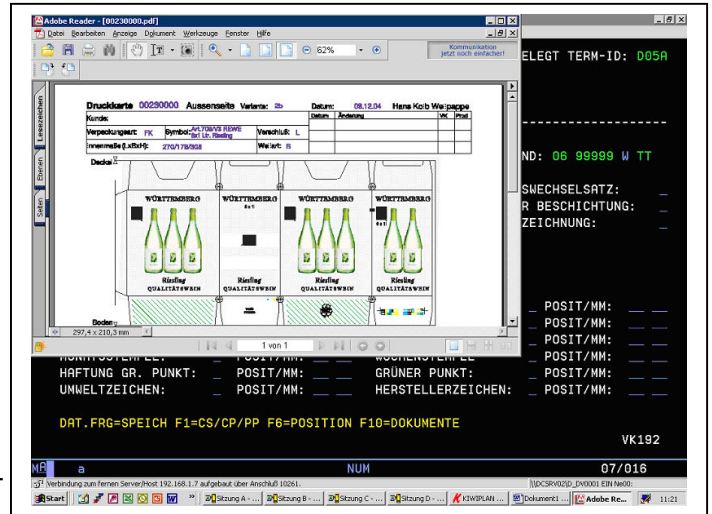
Adobe Reader - [00230000.pdf]

Datei Bearbeiten Anzeige Dokument Werkzeuge Fenster Hilfe

82%

Kommunikation jetzt noch einfacher!

Lesezeichen Ebenen Seiten

Druckkarte 00230000 Aussenseite Variante: 2b Datum: 08.12.04 Hans Kolb Wellpappe

| Kunde: | | Datum | Änderung | VK | Prod. |
|---|---|---|---|---|---|
| Verpackungsart: FK | Symbol: Art.709/V3 REWE 6x1 Ltr. Riesling | Verschluß: L | | | |
| Innenmaße (LxBxH): 270/178/308 | | Wellart: B | | | |

Deckel

WÜRTTEMBERG

WÜRTTEMBERG

WÜRTTEMBERG

WÜRTTEMBERG

6x1

6x1

Riesling

QUALITÄTSWEIN

Riesling

QUALITÄTSWEIN

Riesling

QUALITÄTSWEIN

Riesling

QUALITÄTSWEIN

Boden

297,4 x 210,3 mm

1 von 1

ELEGT TERM-ID: D05A

ND: 06 99999 W TT

SWECHSELSATZ: _
R BESCHICHTUNG: _
ZEICHNUNG: _

POSIT/MM: __ __
POSIT/MM: __ __
POSIT/MM: __ __
POSIT/MM: __ __
HAFTUNG GR. PUNKT: _ POSIT/MM: __ __ GRÜNER PUNKT: _ POSIT/MM: __ __
UMWELTZEICHEN: _ POSIT/MM: __ __ HERSTELLERZEICHEN: _ POSIT/MM: __ __

DAT.FRG=SPEICH F1=CS/CP/PP F6=POSITION F10=DOKUMENTE

VK192

MA a NUM 07/016

Verbindung zum fernen Server/Host 192.168.1.7 aufgebaut über Anschluß 10261. \\DCSRV02\D_DV0001 EIN Ne00:

Start Sitzung A - ... Sitzung B - ... Sitzung C - ... Sitzung D - ... KIWIPLAN ... Dokument1 ... Adobe Re... 11:21